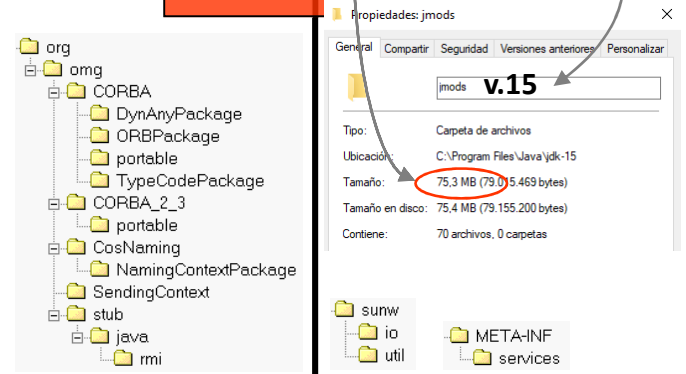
org
omg
CORBA
DynAnyPackage
ORBPackage
portable
TypeCodePackage
CORBA_2_3
portable
CosNaming
NamingContextPackage
SendingContext
stub
java
rmi

Propiedades: jmods
General | Compartir | Seguridad | Versiones anteriores | Personalizar
jmods
v.15

| | |
|---|---|
| Tipo: | Carpeta de archivos |
| Ubicación: | C:\Program Files\Java\jdk-15 |
| Tamaño: | 75,3 MB (79.015.469 bytes) |
| Tamaño en disco: | 75,4 MB (79.155.200 bytes) |
| Contiene: | 70 archivos, 0 carpetas |

sunw
io
util

META-INF
services